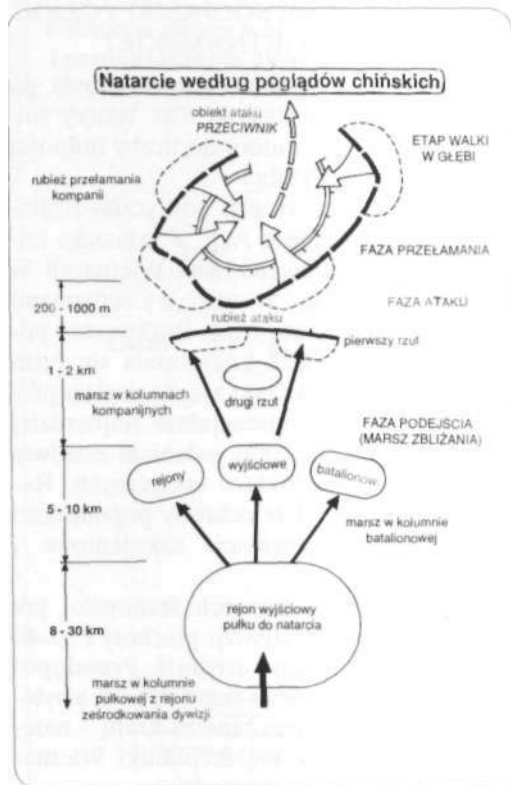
Natarcie według poglądów chińskich

obiekt ataku
PRZECIWNIK

ETAP WALKI
W GŁĘBI

rubież przełamania kompanii

FAZA PRZEŁAMANIA

200 - 1000 m

FAZA ATAKU

rubież ataku

pierwszy rzut

1 - 2 km

marsz w kolumnach kompanijnych

drugi rzut

FAZA PODEJŚCIA
(MARSZ ZBLIŻANIA)

rejony

wyjściowe

batalionów

5 - 10 km

marsz w kolumnie batalionowej

8 - 30 km

rejon wyjściowy pułku do natarcia

marsz w kolumnie pułkowej z rejonu ześrodkowania dywizji